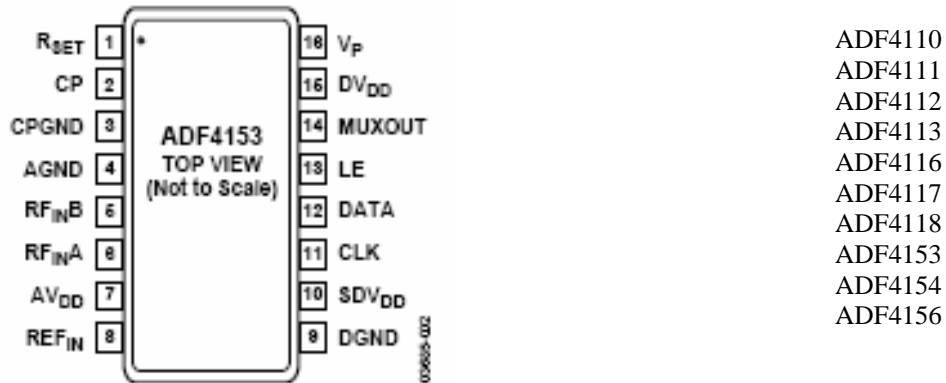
$R_{SET}$ 1
CP 2
CPGND 3
AGND 4
$RF_{IN}B$ 5
$RF_{IN}A$ 6
$AV_{DD}$ 7
$REF_{IN}$ 8

ADF4153
TOP VIEW
(Not to Scale)

16 $V_P$
15 $DV_{DD}$
14 MUXOUT
13 LE
12 DATA
11 CLK
10 $SDV_{DD}$
9 DGND

05605-002

ADF4110
ADF4111
ADF4112
ADF4113
ADF4116
ADF4117
ADF4118
ADF4153
ADF4154
ADF4156